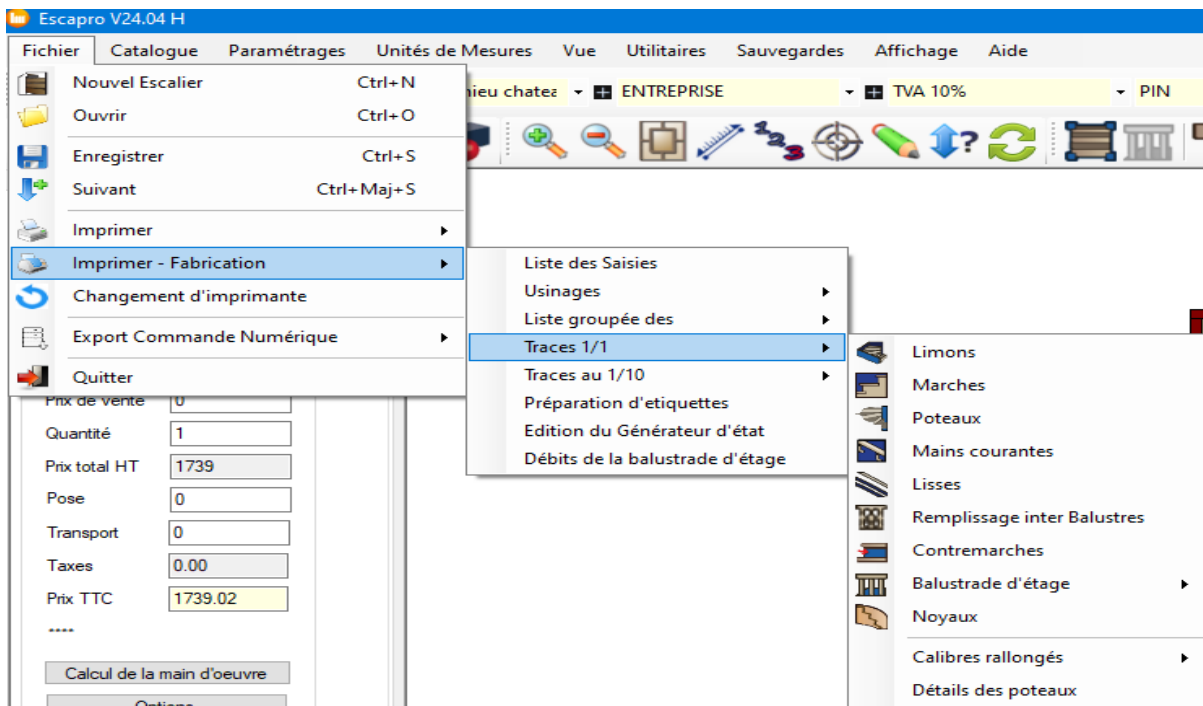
Escapro V24.04 H

Fichier Catalogue Paramétrages Unités de Mesures Vue Utilitaires Sauvegardes Affichage Aide

Nouvel Escalier Ctrl+N
Ouvrir Ctrl+O
Enregistrer Ctrl+S
Suivant Ctrl+Maj+S
Imprimer
Imprimer - Fabrication
Changement d'imprimante
Export Commande Numérique
Quitter

nieu chatea ENTREPRISE TVA 10% PIN

Liste des Saisies
Usinages
Liste groupée des
Traces 1/1
Traces au 1/10
Préparation d'etiquettes
Edition du Générateur d'état
Débits de la balustrade d'étage

Limons
Marches
Poteaux
Mains courantes
Lisses
Remplissage inter Balustres
Contremarches
Balustrade d'étage
Noyaux
Calibres rallongés
Détails des poteaux

Prix de vente 0
Quantité 1
Prix total HT 1739
Pose 0
Transport 0
Taxes 0.00
Prix TTC 1739.02
****
Calcul de la main d'oeuvre
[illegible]